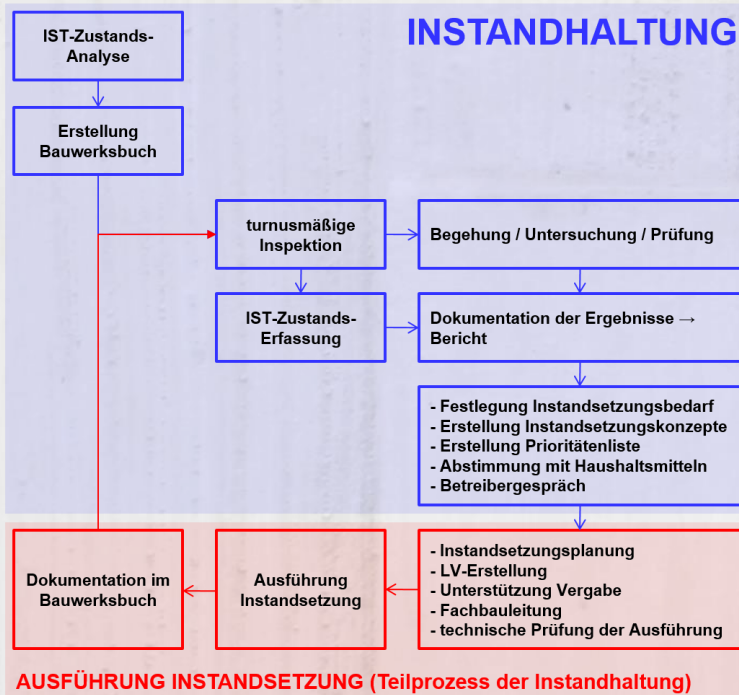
INSTANDHALTUNG

IST-Zustands-Analyse

Erstellung Bauwerksbuch

turnusmäßige Inspektion

Begehung / Untersuchung / Prüfung

IST-Zustands-Erfassung

Dokumentation der Ergebnisse → Bericht

- Festlegung Instandsetzungsbedarf
- Erstellung Instandsetzungskonzepte
- Erstellung Prioritätenliste
- Abstimmung mit Haushaltsmitteln
- Betreibergespräch

Dokumentation im Bauwerksbuch

Ausführung Instandsetzung

- Instandsetzungsplanung
- LV-Erstellung
- Unterstützung Vergabe
- Fachbauleitung
- technische Prüfung der Ausführung

AUSFÜHRUNG INSTANDSETZUNG (Teilprozess der Instandhaltung)